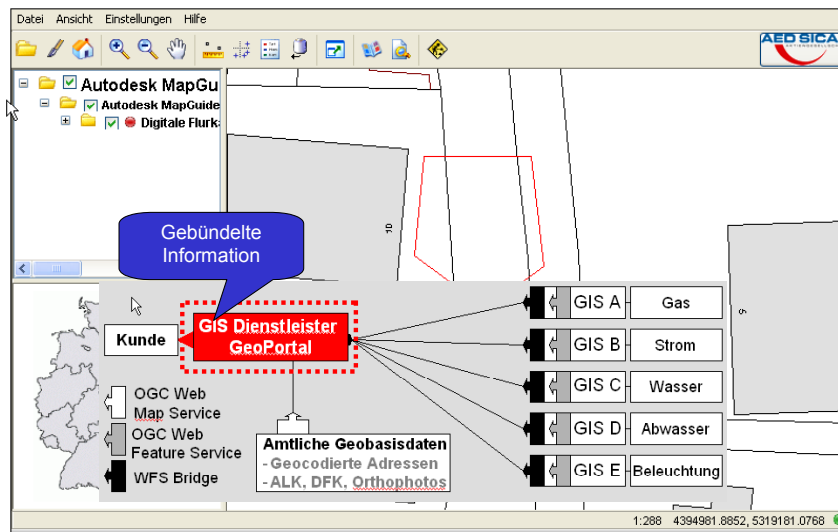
Datei Ansicht Einstellungen Hilfe

AED SICA

Autodesk MapGu
Autodesk MapGuide
Digitale Flurk

10

9

Gebündelte Information

Kunde

GIS Dienstleister GeoPortal

OGC Web Map Service

OGC Web Feature Service

WFS Bridge

Amtliche Geobasisdaten
- Geocodierte Adressen
- ALK, DFK, Orthophotos

GIS A Gas
GIS B Strom
GIS C Wasser
GIS D Abwasser
GIS E Beleuchtung

1:288 4394981.8852, 5319181.0768